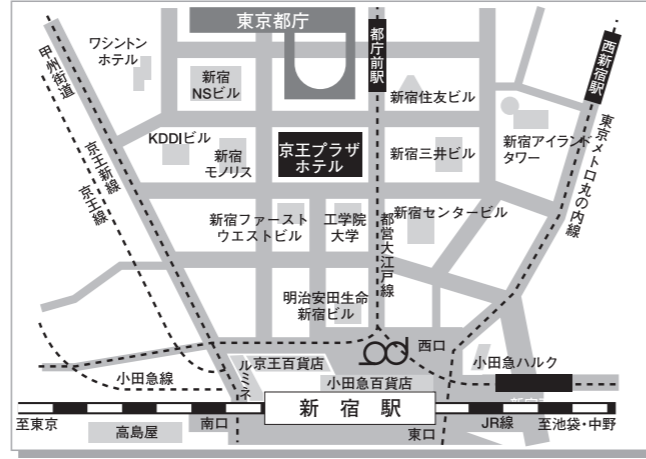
東京都庁

ワシントンホテル

甲州街道

新宿NSビル

都庁前駅

新宿住友ビル

西新宿駅

KDDIビル

新宿モノリス

京王プラザホテル

新宿三井ビル

新宿アイランドタワー

東京メトロ丸の内線

京王新線

京王線

新宿ファーストウエストビル

工学院大学

都営大江戸線

新宿センタービル

明治安田生命新宿ビル

西口

京王百貨店

ルミネ

小田急ハルク

小田急線

小田急百貨店

新宿駅

至東京

高島屋

南口

東口

JR線

至池袋・中野